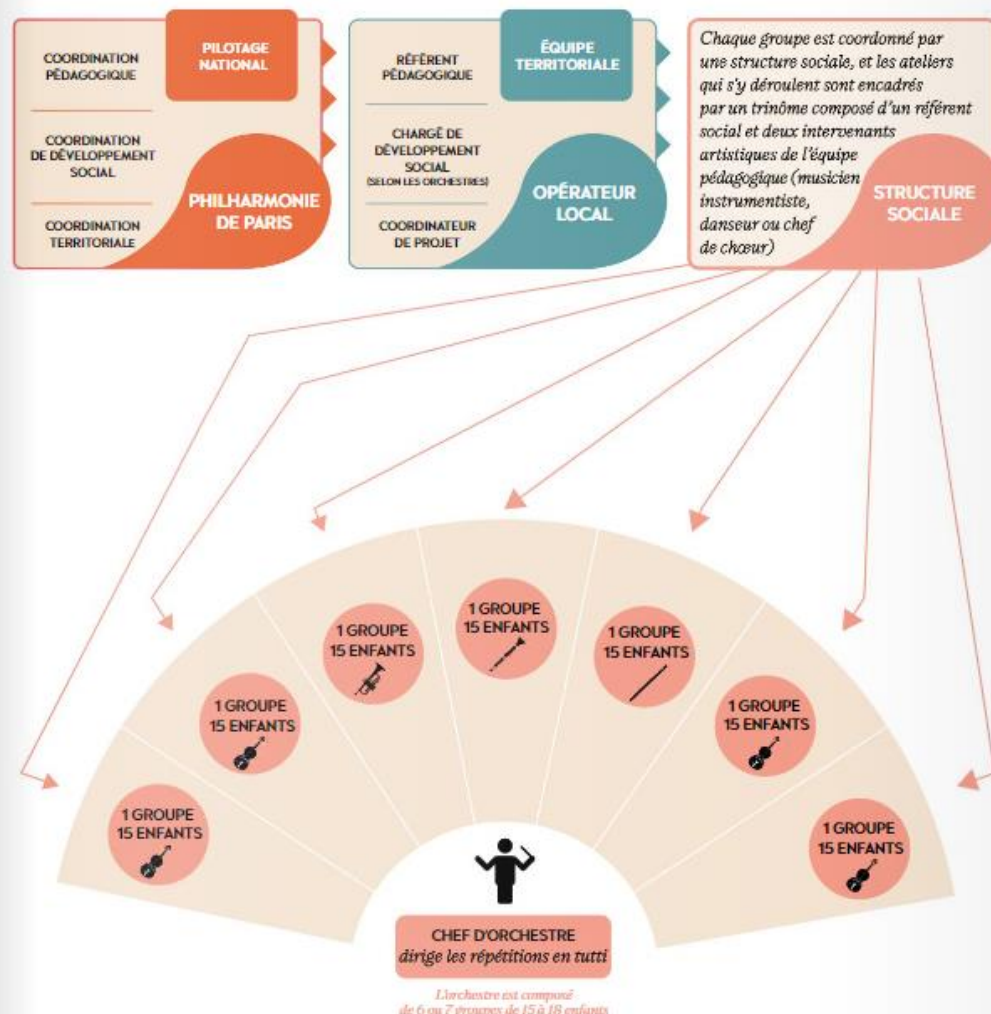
COORDINATION PÉDAGOGIQUE

COORDINATION DE DÉVELOPPEMENT SOCIAL

COORDINATION TERRITORIALE

PILOTAGE NATIONAL

PHILHARMONIE DE PARIS

RÉFÉRENT PÉDAGOGIQUE

CHARGÉ DE DÉVELOPPEMENT SOCIAL (SELON LES ORCHESTRES)

COORDINATEUR DE PROJET

ÉQUIPE TERRITORIALE

OPÉRATEUR LOCAL

Chaque groupe est coordonné par une structure sociale, et les ateliers qui s'y déroulent sont encadrés par un trinôme composé d'un référent social et deux intervenants artistiques de l'équipe pédagogique (musicien instrumentiste, danseur ou chef de chœur)

STRUCTURE SOCIALE

1 GROUPE 15 ENFANTS

1 GROUPE 15 ENFANTS

1 GROUPE 15 ENFANTS

1 GROUPE 15 ENFANTS

1 GROUPE 15 ENFANTS

1 GROUPE 15 ENFANTS

1 GROUPE 15 ENFANTS

CHEF D'ORCHESTRE
dirige les répétitions en tutti

L'orchestre est composé de 6 ou 7 groupes de 15 à 18 enfants